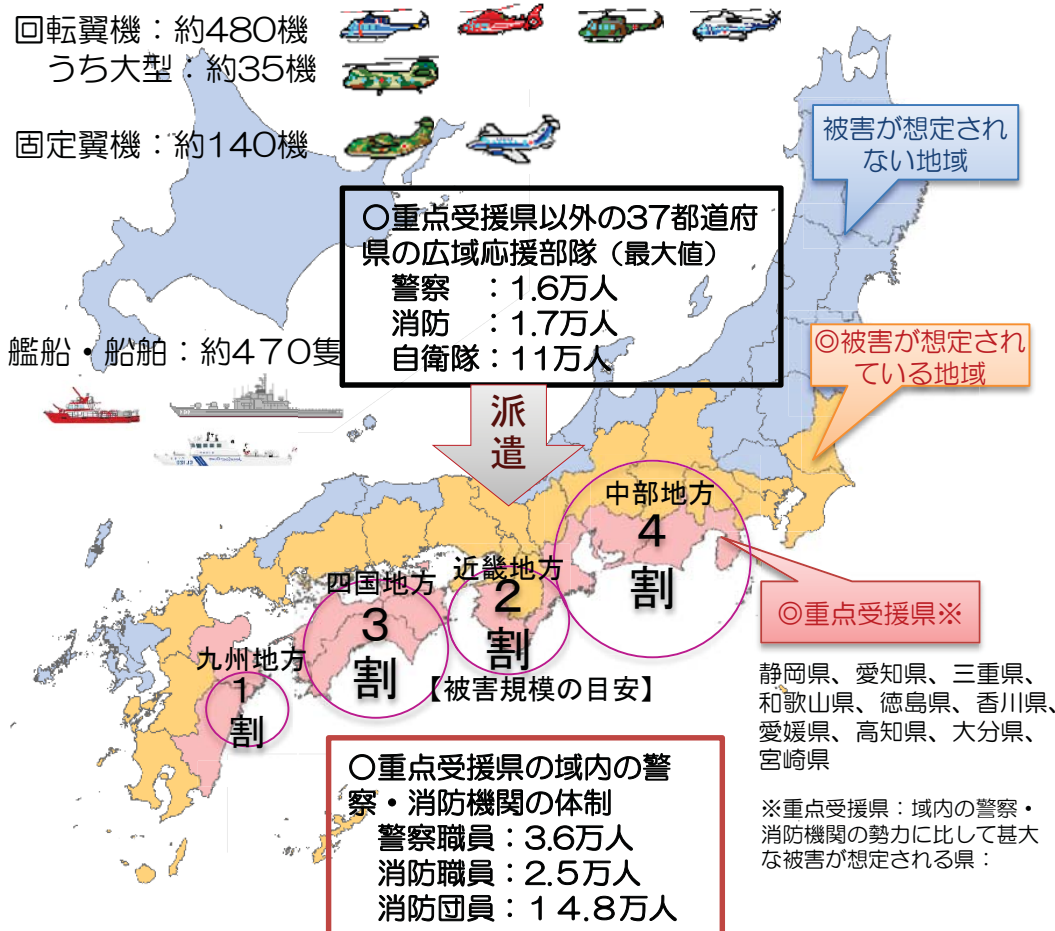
回転翼機：約480機
うち大型：約35機

固定翼機：約140機

被害が想定されない地域

○重点受援県以外の37都道府県の広域応援部隊（最大値）
警察　：1.6万人
消防　：1.7万人
自衛隊：11万人

艦船・船舶：約４７０隻

◎被害が想定されている地域

派遣

中部地方
4
割

四国地方
3
割

近畿地方
2
割

九州地方
1
割

◎重点受援県※

【被害規模の目安】

静岡県、愛知県、三重県、和歌山県、徳島県、香川県、愛媛県、高知県、大分県、宮崎県

※重点受援県：域内の警察・消防機関の勢力に比して甚大な被害が想定される県：

○重点受援県の域内の警察・消防機関の体制
警察職員：3.6万人
消防職員：2.5万人
消防団員：１４.８万人